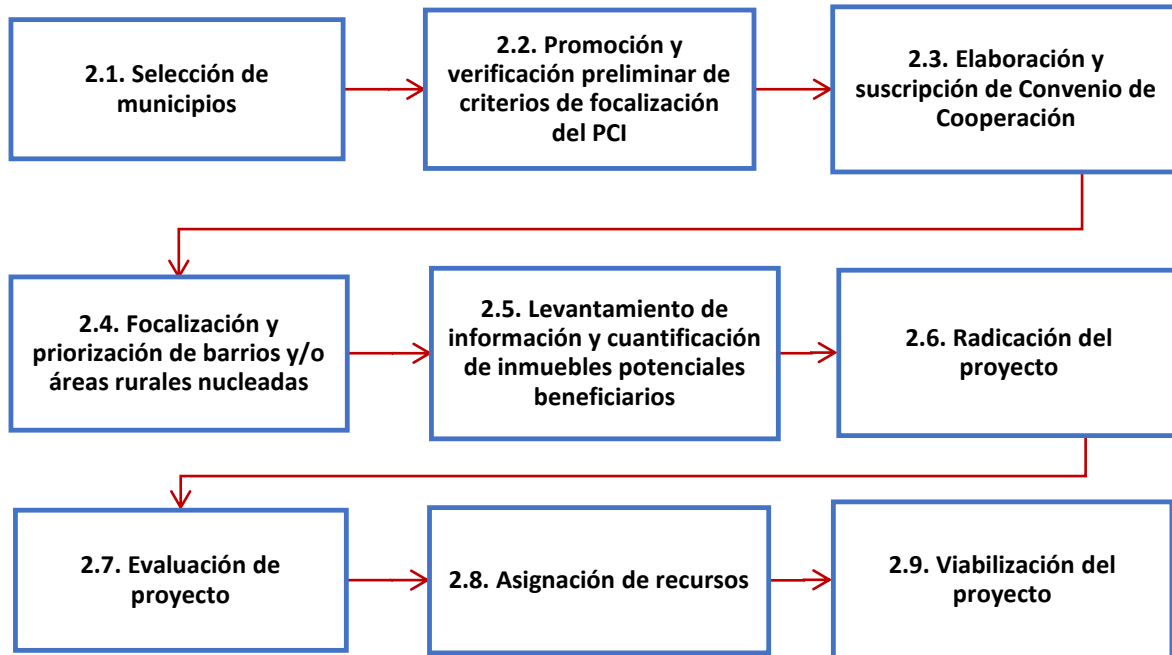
2.1. Selección de municipios

2.2. Promoción y verificación preliminar de criterios de focalización del PCI

2.3. Elaboración y suscripción de Convenio de Cooperación

2.4. Focalización y priorización de barrios y/o áreas rurales nucleadas

2.5. Levantamiento de información y cuantificación de inmuebles potenciales beneficiarios

2.6. Radicación del proyecto

2.7. Evaluación de proyecto

2.8. Asignación de recursos

2.9. Viabilización del proyecto